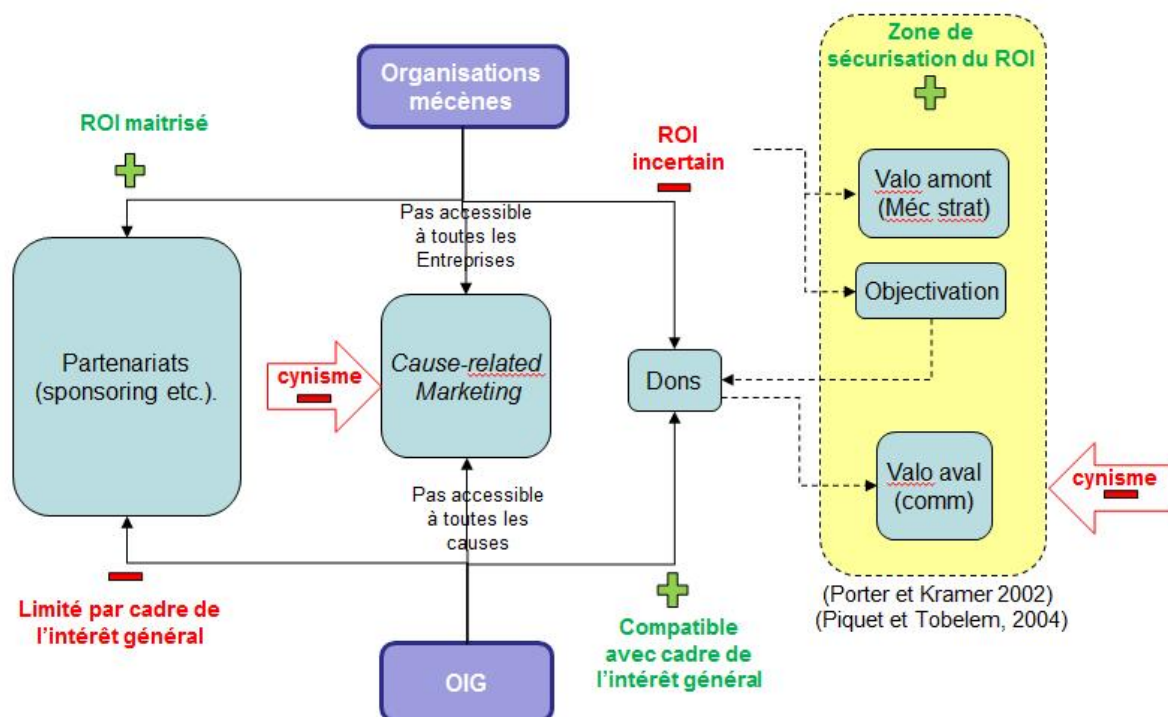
Organisations mécènes

Zone de sécurisation du ROI

ROI maitrisé

ROI incertain

Valo amont (Méc strat)

Pas accessible à toutes les Entreprises

Objectivation

Partenariats (sponsoring etc.).

cynisme

Cause-related Marketing

Dons

Valo aval (comm)

cynisme

Pas accessible à toutes les causes

Limité par cadre de l'intérêt général

Compatible avec cadre de l'intérêt général

(Porter et Kramer 2002)
(Piquet et Tobelem, 2004)

OIG